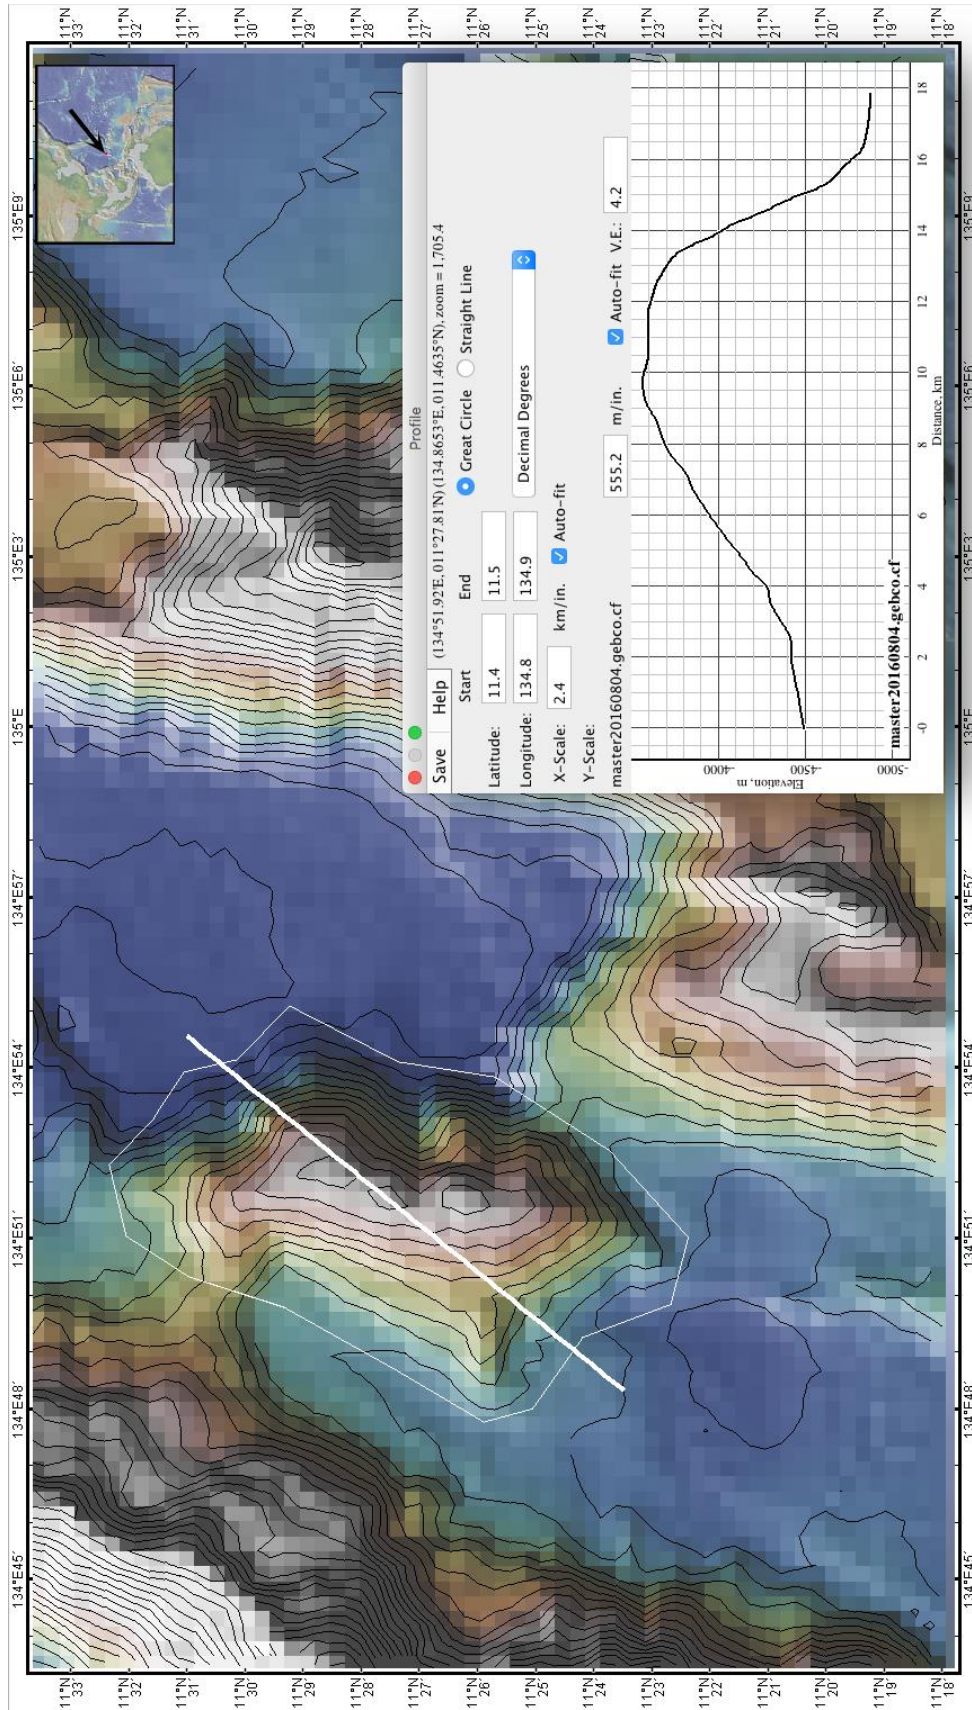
11°N 33'
11°N 32'
11°N 31'
11°N 30'
11°N 29'
11°N 28'
11°N 27'
11°N 26'
11°N 25'
11°N 24'
11°N 23'
11°N 22'
11°N 21'
11°N 20'
11°N 19'
11°N 18'

134°E45'
134°E48'
134°E51'
134°E54'
134°E57'
135°E
135°E3'
135°E6'
135°E9'

Profile

Save Help

(134°51.92'E, 011°27.81'N) (134.8653°E, 011.4635°N), zoom = 1,705.4

Start End ● Great Circle ○ Straight Line

Latitude: 11.4 11.5

Longitude: 134.8 134.9 Decimal Degrees

X-Scale: 2.4 km/in. Auto-fit

Y-Scale: 555.2 m/in. Auto-fit V.E.: 4.2

master20160804.gebco.cf

-4000
-4500
-5000
Elevation, m

0 2 4 6 8 10 12 14 16 18
Distance, km

master20160804.gebco.cf